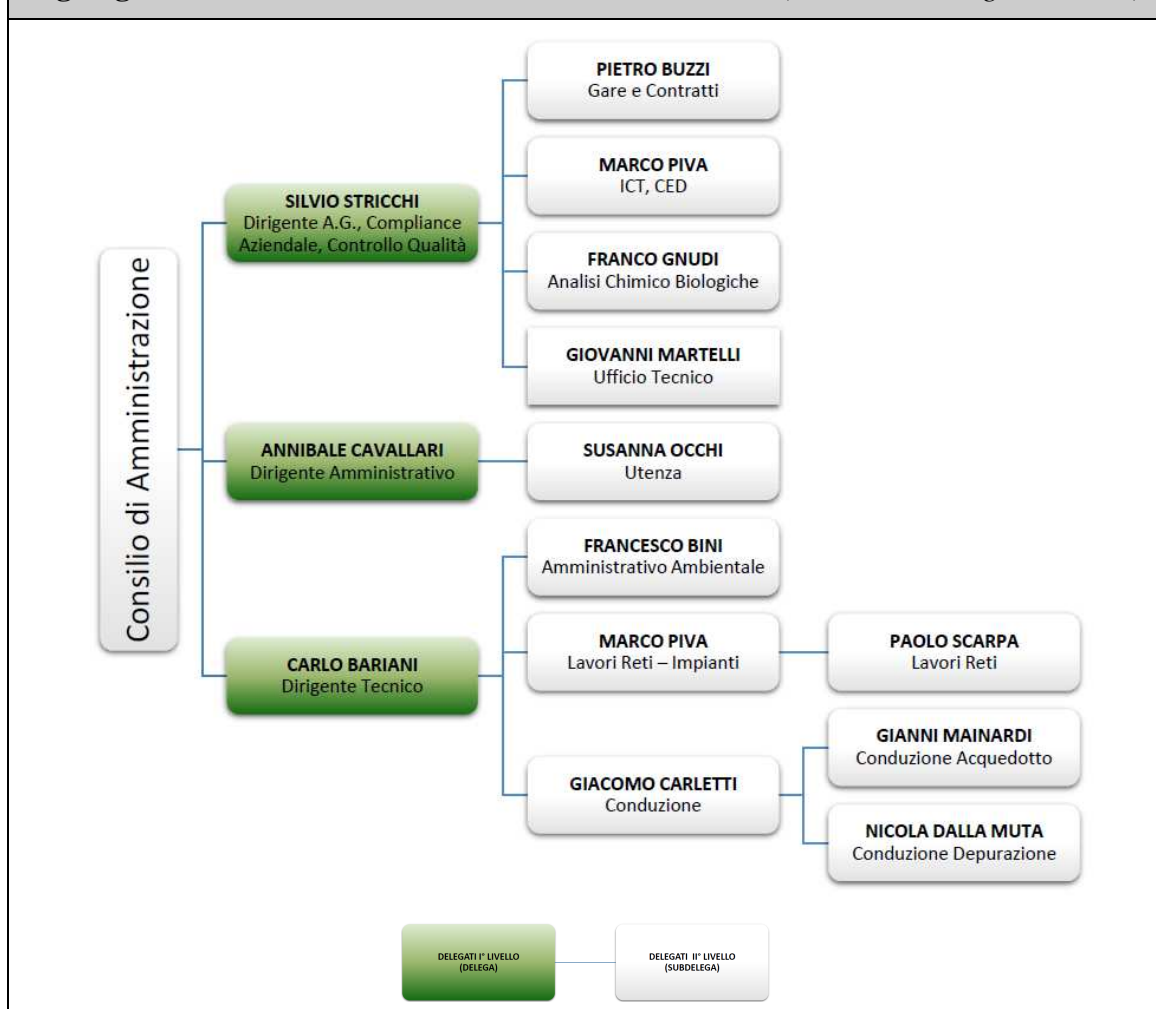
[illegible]

Consilio di Amministrazione

SILVIO STRICCHI
Dirigente A.G., Compliance Aziendale, Controllo Qualità

PIETRO BUZZI
Gare e Contratti

MARCO PIVA
ICT, CED

FRANCO GNUDI
Analisi Chimico Biologiche

GIOVANNI MARTELLI
Ufficio Tecnico

ANNIBALE CAVALLARI
Dirigente Amministrativo

SUSANNA OCCHI
Utenza

CARLO BARIANI
Dirigente Tecnico

FRANCESCO BINI
Amministrativo Ambientale

MARCO PIVA
Lavori Reti – Impianti

PAOLO SCARPA
Lavori Reti

GIACOMO CARLETTI
Conduzione

GIANNI MAINARDI
Conduzione Acquedotto

NICOLA DALLA MUTA
Conduzione Depurazione

DELEGATI I° LIVELLO
(DELEGA)

DELEGATI II° LIVELLO
(SUBDELEGA)